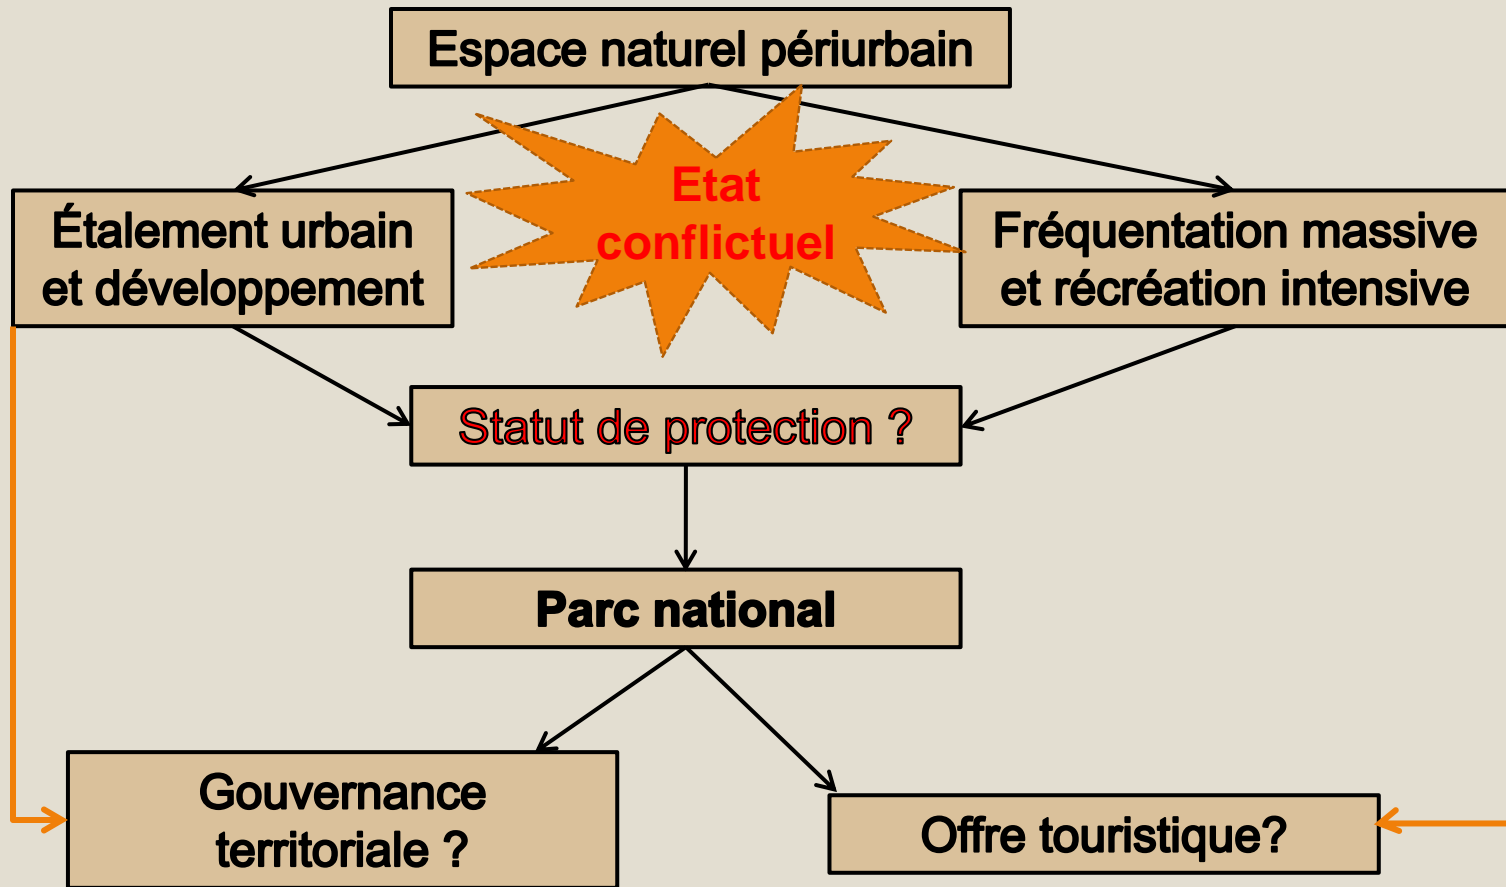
Espace naturel périurbain

Étalement urbain et développement

Etat conflictuel

Fréquentation massive et récréation intensive

Statut de protection ?

Parc national

Gouvernance territoriale ?

Offre touristique?